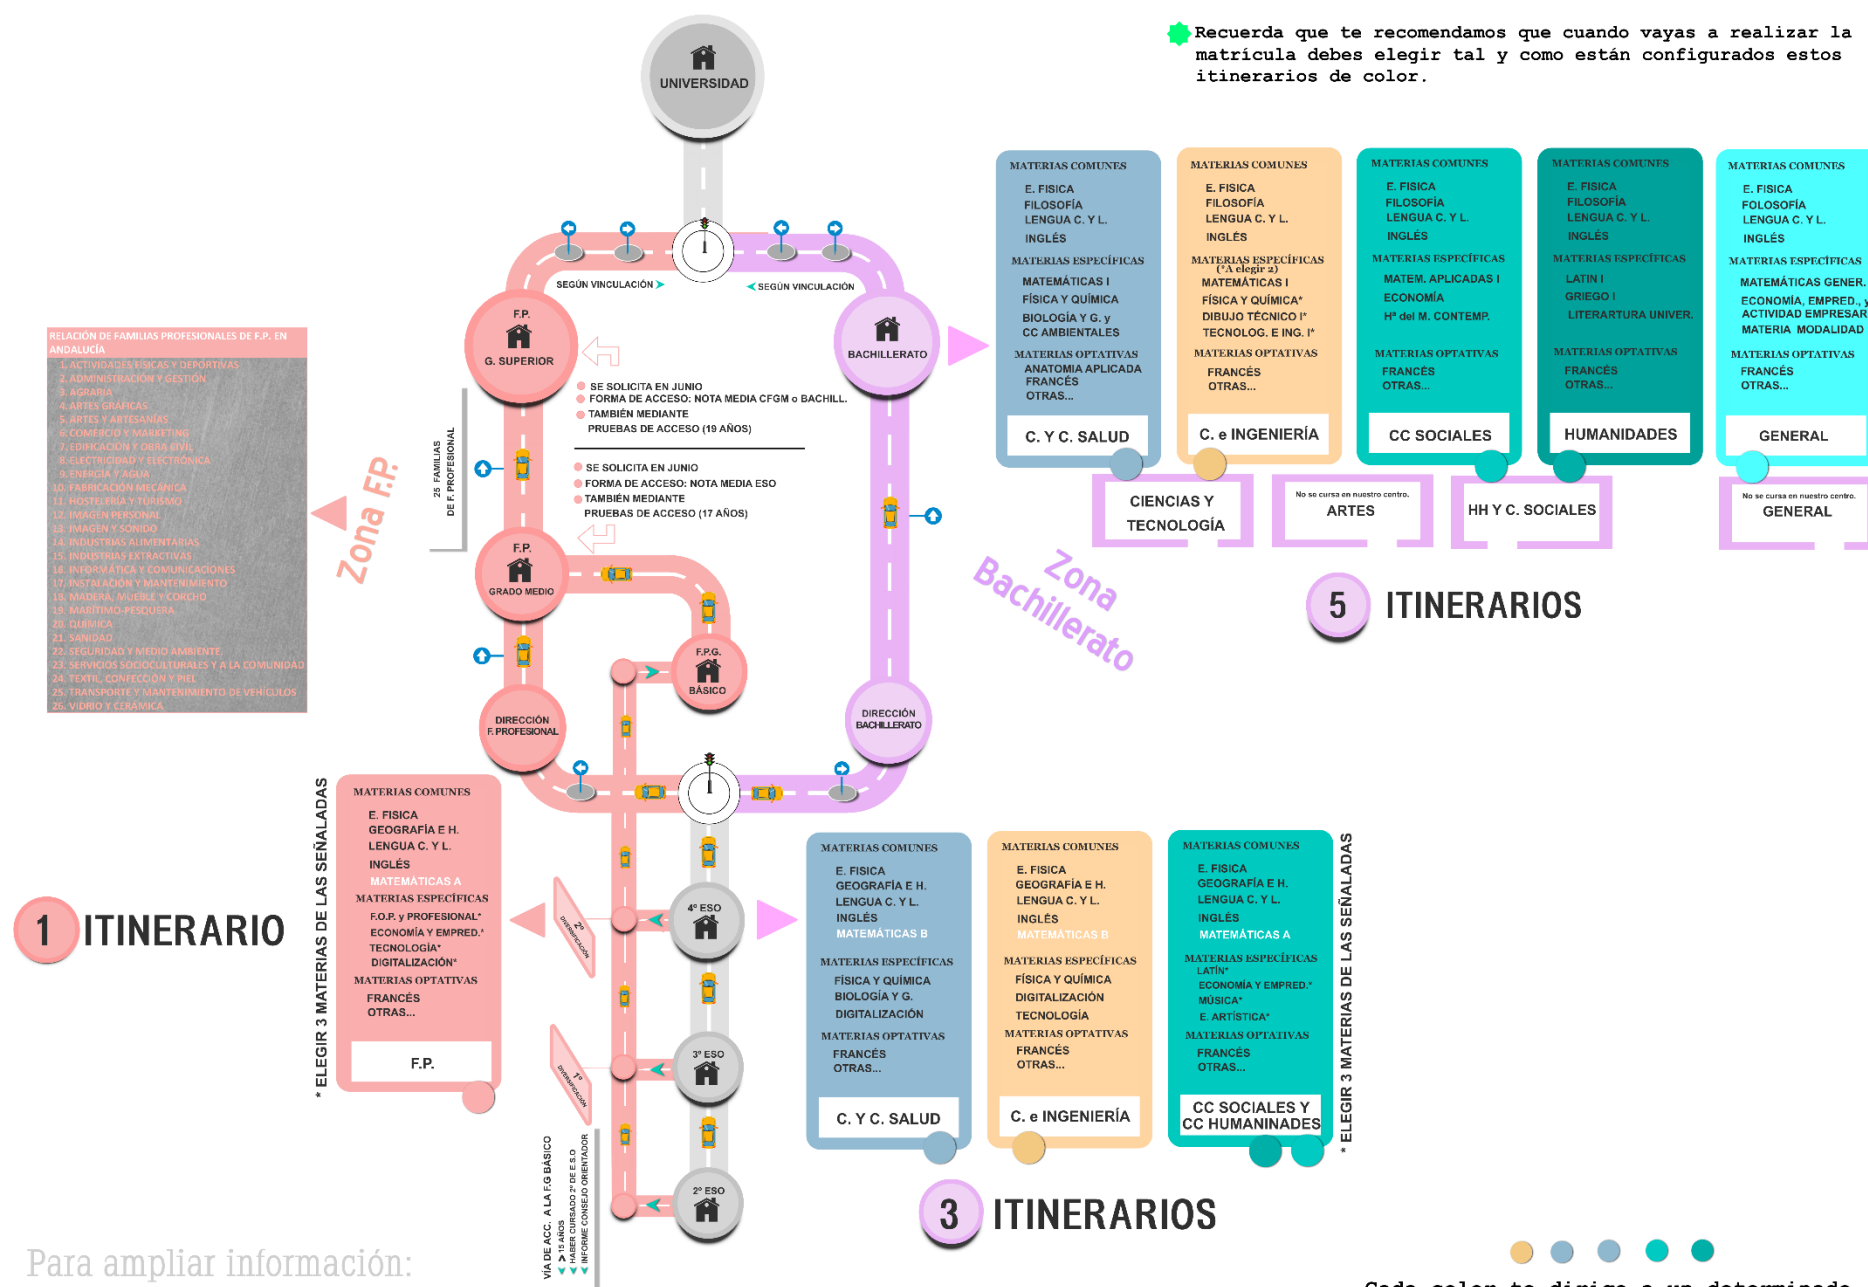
Recuerda que te recomendamos que cuando vayas a realizar la matrícula debes elegir tal y como están configurados estos itinerarios de color.

UNIVERSIDAD

SEGÚN VINCULACIÓN

SEGÚN VINCULACIÓN

F.P. G. SUPERIOR

BACHILLERATO

SE SOLICITA EN JUNIO
FORMA DE ACCESO: NOTA MEDIA CFGM o BACHILL.
TAMBIÉN MEDIANTE PRUEBAS DE ACCESO (19 AÑOS)

SE SOLICITA EN JUNIO
FORMA DE ACCESO: NOTA MEDIA ESO
TAMBIÉN MEDIANTE PRUEBAS DE ACCESO (17 AÑOS)

26 FAMILIAS DE F. PROFESIONAL

Zona F.P.

Zona Bachillerato

F.P. GRADO MEDIO

F.P.G. BÁSICO

DIRECCIÓN F. PROFESIONAL

DIRECCIÓN BACHILLERATO

RELACIÓN DE FAMILIAS PROFESIONALES DE F.P. EN ANDALUCÍA
1. ACTIVIDADES FÍSICAS Y DEPORTIVAS
2. ADMINISTRACIÓN Y GESTIÓN
3. AGRARIA
4. ARTES GRÁFICAS
5. ARTES Y ARTESANÍAS
6. COMERCIO Y MARKETING
7. EDIFICACIÓN Y OBRA CIVIL
8. ELECTRICIDAD Y ELECTRÓNICA
9. ENERGÍA Y AGUA
10. FABRICACIÓN MECÁNICA
11. HOSTELERÍA Y TURISMO
12. IMAGEN PERSONAL
13. IMAGEN Y SONIDO
14. INDUSTRIAS ALIMENTARIAS
15. INDUSTRIAS EXTRACTIVAS
16. INFORMÁTICA Y COMUNICACIONES
17. INSTALACIÓN Y MANTENIMIENTO
18. MADERA, MUEBLE Y CORCHO
19. MARÍTIMO-PESQUERA
20. QUÍMICA
21. SANIDAD
22. SEGURIDAD Y MEDIO AMBIENTE
23. SERVICIOS SOCIOCULTURALES Y A LA COMUNIDAD
24. TEXTIL, CONFECCIÓN Y PIEL
25. TRANSPORTE Y MANTENIMIENTO DE VEHÍCULOS
26. VIDRIO Y CERÁMICA

MATERIAS COMUNES
E. FISICA
FILOSOFÍA
LENGUA C. Y L.
INGLÉS
MATERIAS ESPECÍFICAS
MATEMÁTICAS I
FÍSICA Y QUÍMICA
BIOLOGÍA Y G. y CC AMBIENTALES
MATERIAS OPTATIVAS
ANATOMIA APLICADA
FRANCÉS
OTRAS...
C. Y C. SALUD

MATERIAS COMUNES
E. FISICA
FILOSOFÍA
LENGUA C. Y L.
INGLÉS
MATERIAS ESPECÍFICAS (*A elegir 2)
MATEMÁTICAS I
FÍSICA Y QUÍMICA*
DIBUJO TÉCNICO I*
TECNOLOG. E ING. I*
MATERIAS OPTATIVAS
FRANCÉS
OTRAS...
C. e INGENIERÍA

MATERIAS COMUNES
E. FISICA
FILOSOFÍA
LENGUA C. Y L.
INGLÉS
MATERIAS ESPECÍFICAS
MATEM. APLICADAS I
ECONOMÍA
Hª del M. CONTEMP.
MATERIAS OPTATIVAS
FRANCÉS
OTRAS...
CC SOCIALES

MATERIAS COMUNES
E. FISICA
FILOSOFÍA
LENGUA C. Y L.
INGLÉS
MATERIAS ESPECÍFICAS
LATIN I
GRIEGO I
LITERARTURA UNIVER.
MATERIAS OPTATIVAS
FRANCÉS
OTRAS...
HUMANIDADES

MATERIAS COMUNES
E. FISICA
FOLOSOFÍA
LENGUA C. Y L.
INGLÉS
MATERIAS ESPECÍFICAS
MATEMÁTICAS GENER.
ECONOMÍA, EMPRED., y ACTIVIDAD EMPRESAR
MATERIA MODALIDAD
MATERIAS OPTATIVAS
FRANCÉS
OTRAS...
GENERAL

CIENCIAS Y TECNOLOGÍA

No se cursa en nuestro centro.
ARTES

HH Y C. SOCIALES

No se cursa en nuestro centro.
GENERAL

5 ITINERARIOS

1 ITINERARIO

* ELEGIR 3 MATERIAS DE LAS SEÑALADAS

MATERIAS COMUNES
E. FISICA
GEOGRAFÍA E H.
LENGUA C. Y L.
INGLÉS
MATEMÁTICAS A
MATERIAS ESPECÍFICAS
F.O.P. y PROFESIONAL*
ECONOMÍA Y EMPRED.*
TECNOLOGÍA*
DIGITALIZACIÓN*
MATERIAS OPTATIVAS
FRANCÉS
OTRAS...
F.P.

4º ESO

3º ESO

2º ESO

2º DIVERSIFICACIÓN

1º DIVERSIFICACIÓN

VÍA DE ACC. A LA F.G BÁSICO
> 15 AÑOS
HABER CURSADO 2º DE E.S.O
INFORME CONSEJO ORIENTADOR

MATERIAS COMUNES
E. FISICA
GEOGRAFÍA E H.
LENGUA C. Y L.
INGLÉS
MATEMÁTICAS B
MATERIAS ESPECÍFICAS
FÍSICA Y QUÍMICA
BIOLOGÍA Y G.
DIGITALIZACIÓN
MATERIAS OPTATIVAS
FRANCÉS
OTRAS...
C. Y C. SALUD

MATERIAS COMUNES
E. FISICA
GEOGRAFÍA E H.
LENGUA C. Y L.
INGLÉS
MATEMÁTICAS B
MATERIAS ESPECÍFICAS
FÍSICA Y QUÍMICA
DIGITALIZACIÓN
TECNOLOGÍA
MATERIAS OPTATIVAS
FRANCÉS
OTRAS...
C. e INGENIERÍA

MATERIAS COMUNES
E. FISICA
GEOGRAFÍA E H.
LENGUA C. Y L.
INGLÉS
MATEMÁTICAS A
MATERIAS ESPECÍFICAS
LATÍN*
ECONOMÍA Y EMPRED.*
MÚSICA*
E. ARTÍSTICA*
MATERIAS OPTATIVAS
FRANCÉS
OTRAS...
CC SOCIALES Y CC HUMANINADES

* ELEGIR 3 MATERIAS DE LAS SEÑALADAS

3 ITINERARIOS

Para ampliar información:

Cada color te dirige a un determinado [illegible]